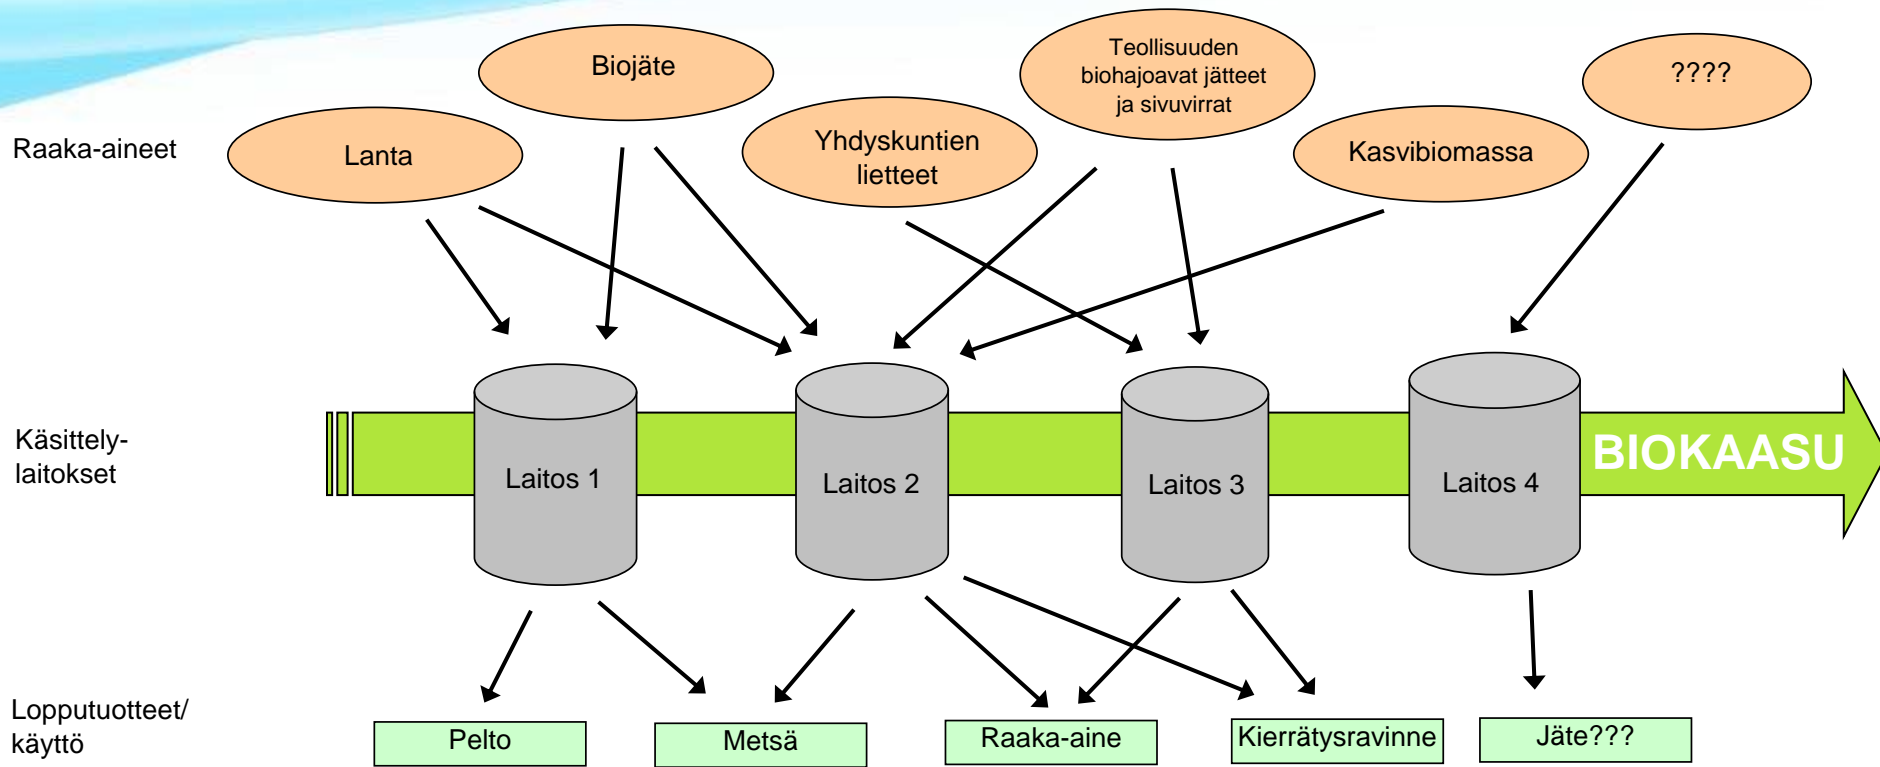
Raaka-aineet

Biojäte

Teollisuuden biohajoavat jätteet ja sivuvirrat

????

Lanta

Yhdyskuntien lietteet

Kasvibiomassa

Käsittely-laitokset

Laitos 1

Laitos 2

Laitos 3

Laitos 4

BIOKAASU

Lopputuotteet/ käyttö

Pelto

Metsä

Raaka-aine

Kierrätysravinne

Jäte???